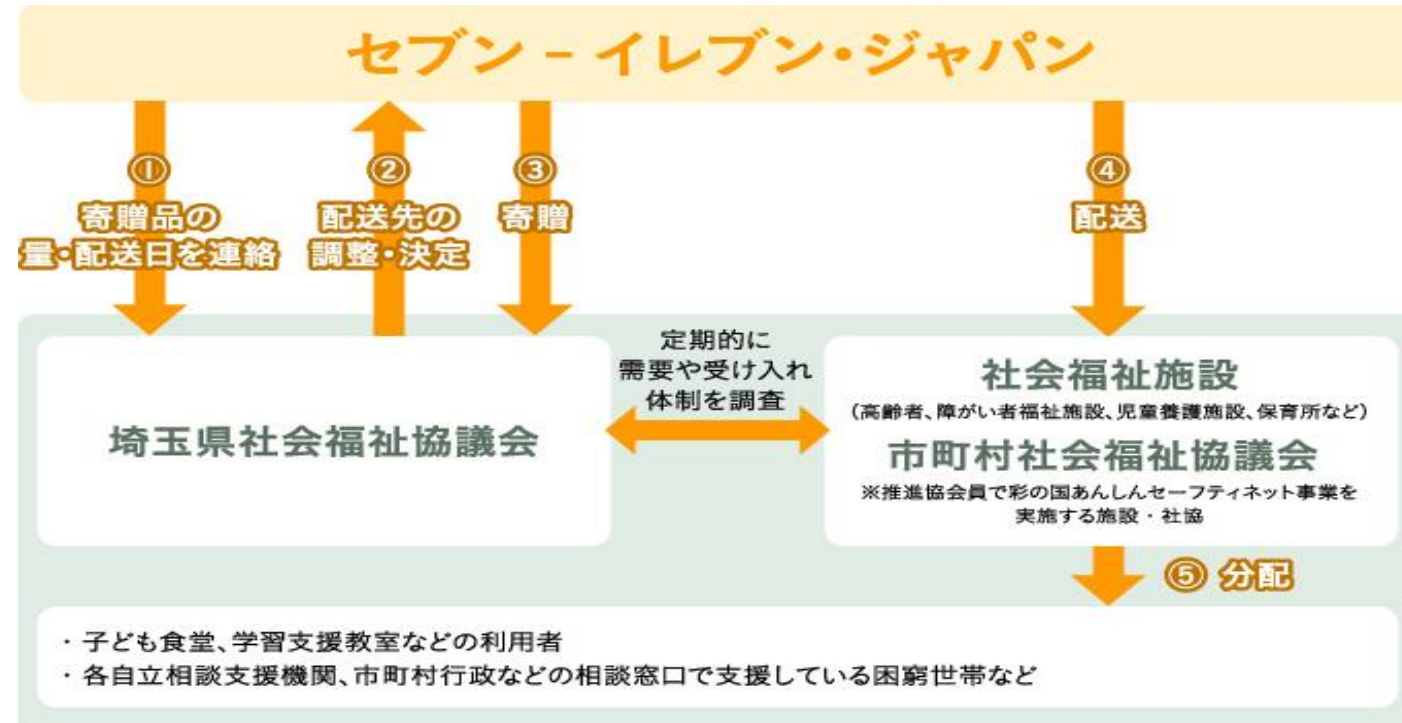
セブン－イレブン・ジャパン

①
寄贈品の
量・配送日を連絡

②
配送先の
調整・決定

③
寄贈

④
配送

定期的に
需要や受け入れ
体制を調査

埼玉県社会福祉協議会

社会福祉施設
（高齢者、障がい者福祉施設、児童養護施設、保育所など）
市町村社会福祉協議会
※推進協会員で彩の国あんしんセーフティネット事業を実施する施設・社協

⑤ 分配

・子ども食堂、学習支援教室などの利用者
・各自立相談支援機関、市町村行政などの相談窓口で支援している困窮世帯など